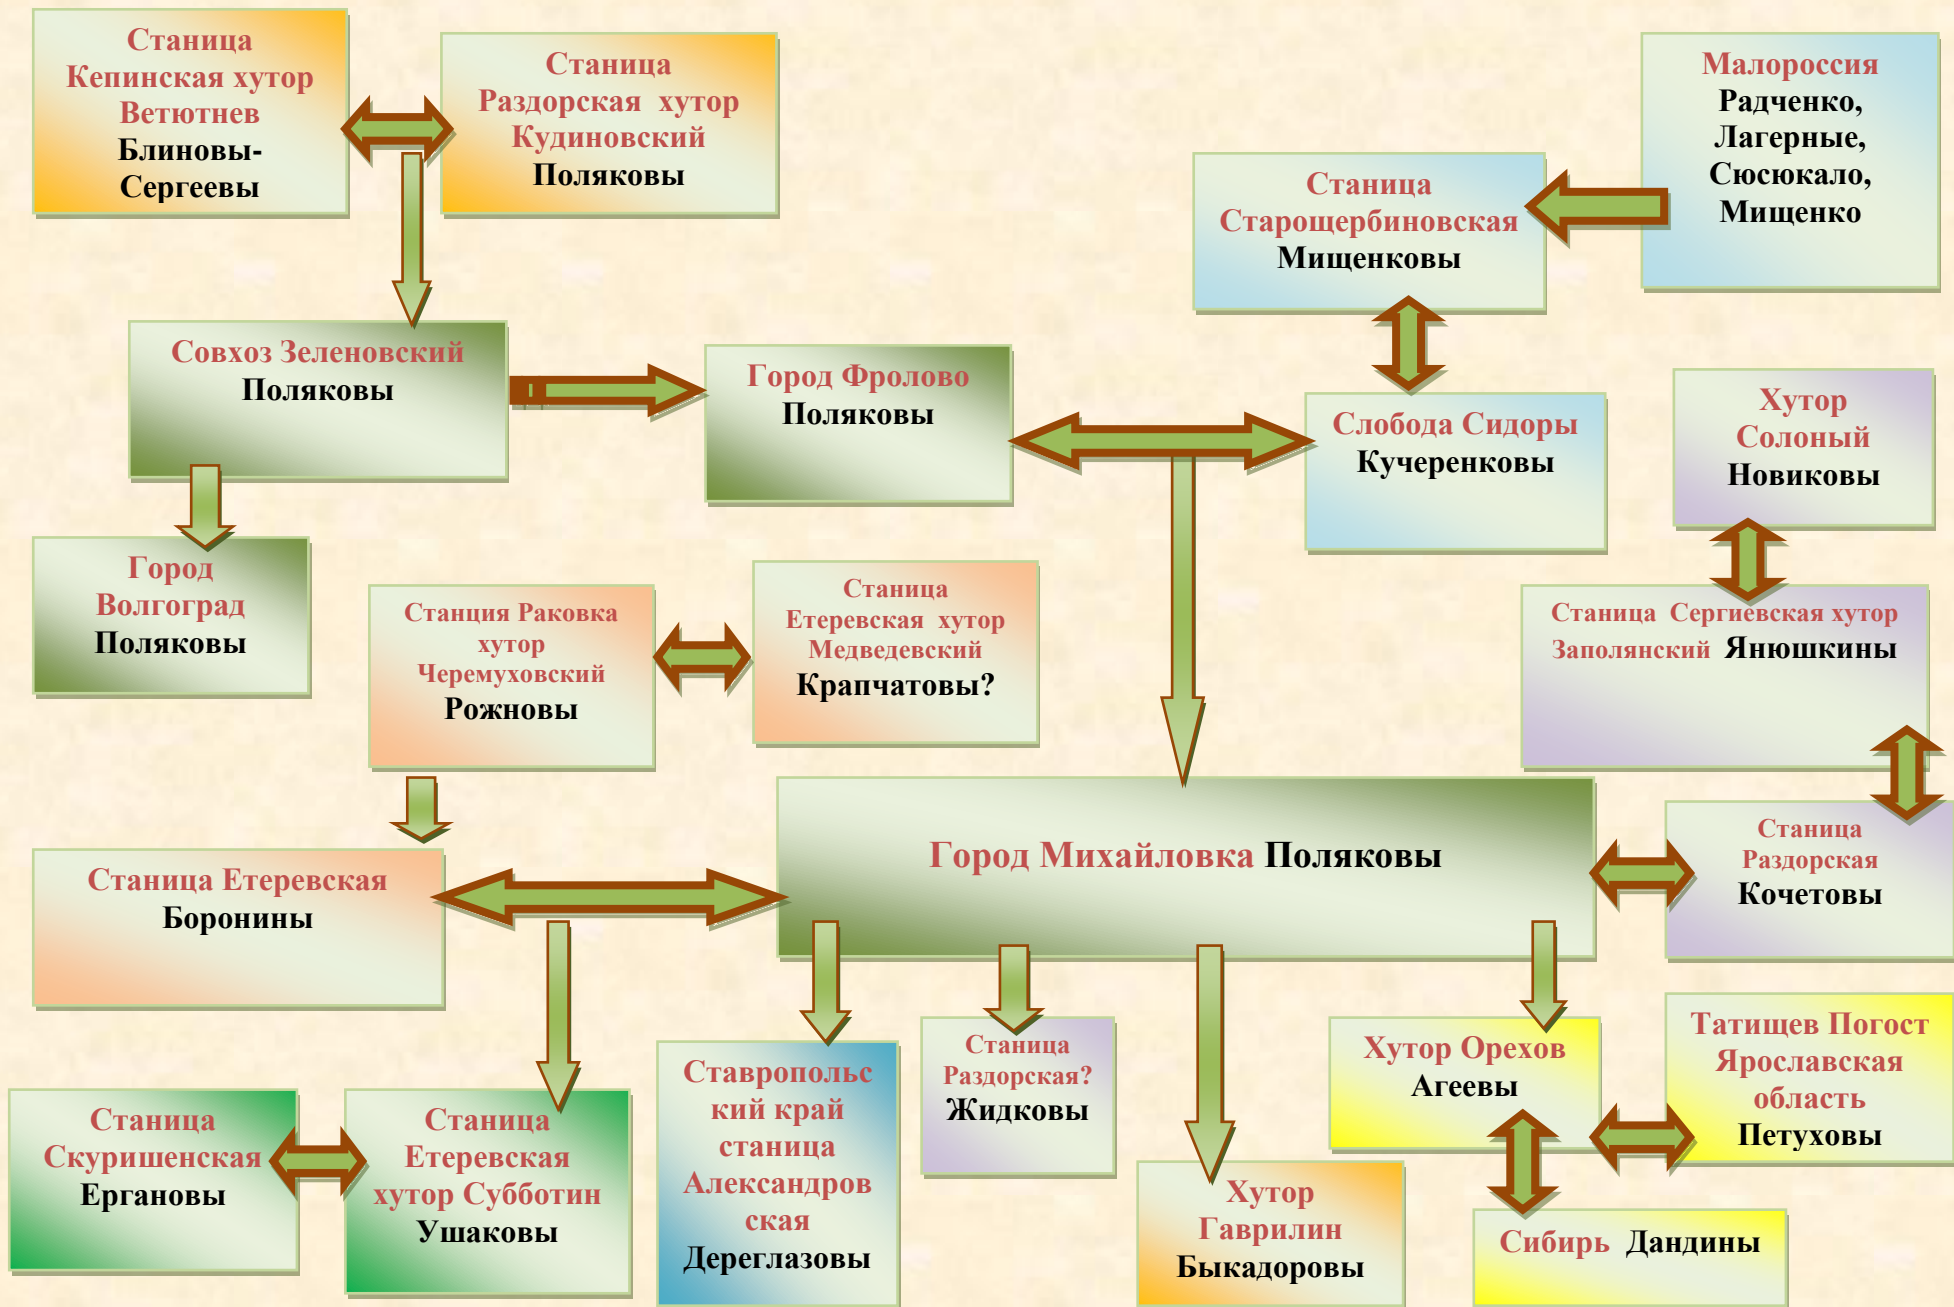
Станица Кепинская хутор Ветютнев Блиновы-Сергеевы

Станица Раздорская хутор Кудиновский Поляковы

Малороссия Радченко, Лагерные, Сюсюкало, Мищенко

Станица Старощербиновская Мищенковы

Совхоз Зеленовский Поляковы

Город Фролово Поляковы

Слобода Сидоры Кучеренковы

Хутор Солоный Новиковы

Город Волгоград Поляковы

Станция Раковка хутор Черемуховский Рожновы

Станица Етеревская хутор Медведевский Крапчатовы?

Станица Сергиевская хутор Заполянский Янюшкины

Город Михайловка Поляковы

Станица Раздорская Кочетовы

Станица Етеревская Боронины

Станица Раздорская? Жидковы

Хутор Орехов Агеевы

Татищев Погост Ярославская область Петуховы

Станица Скуришенская Ергановы

Станица Етеревская хутор Субботин Ушаковы

Ставропольский край станица Александровская Дереглазовы

Хутор Гаврилин Быкадоровы

Сибирь Дандины